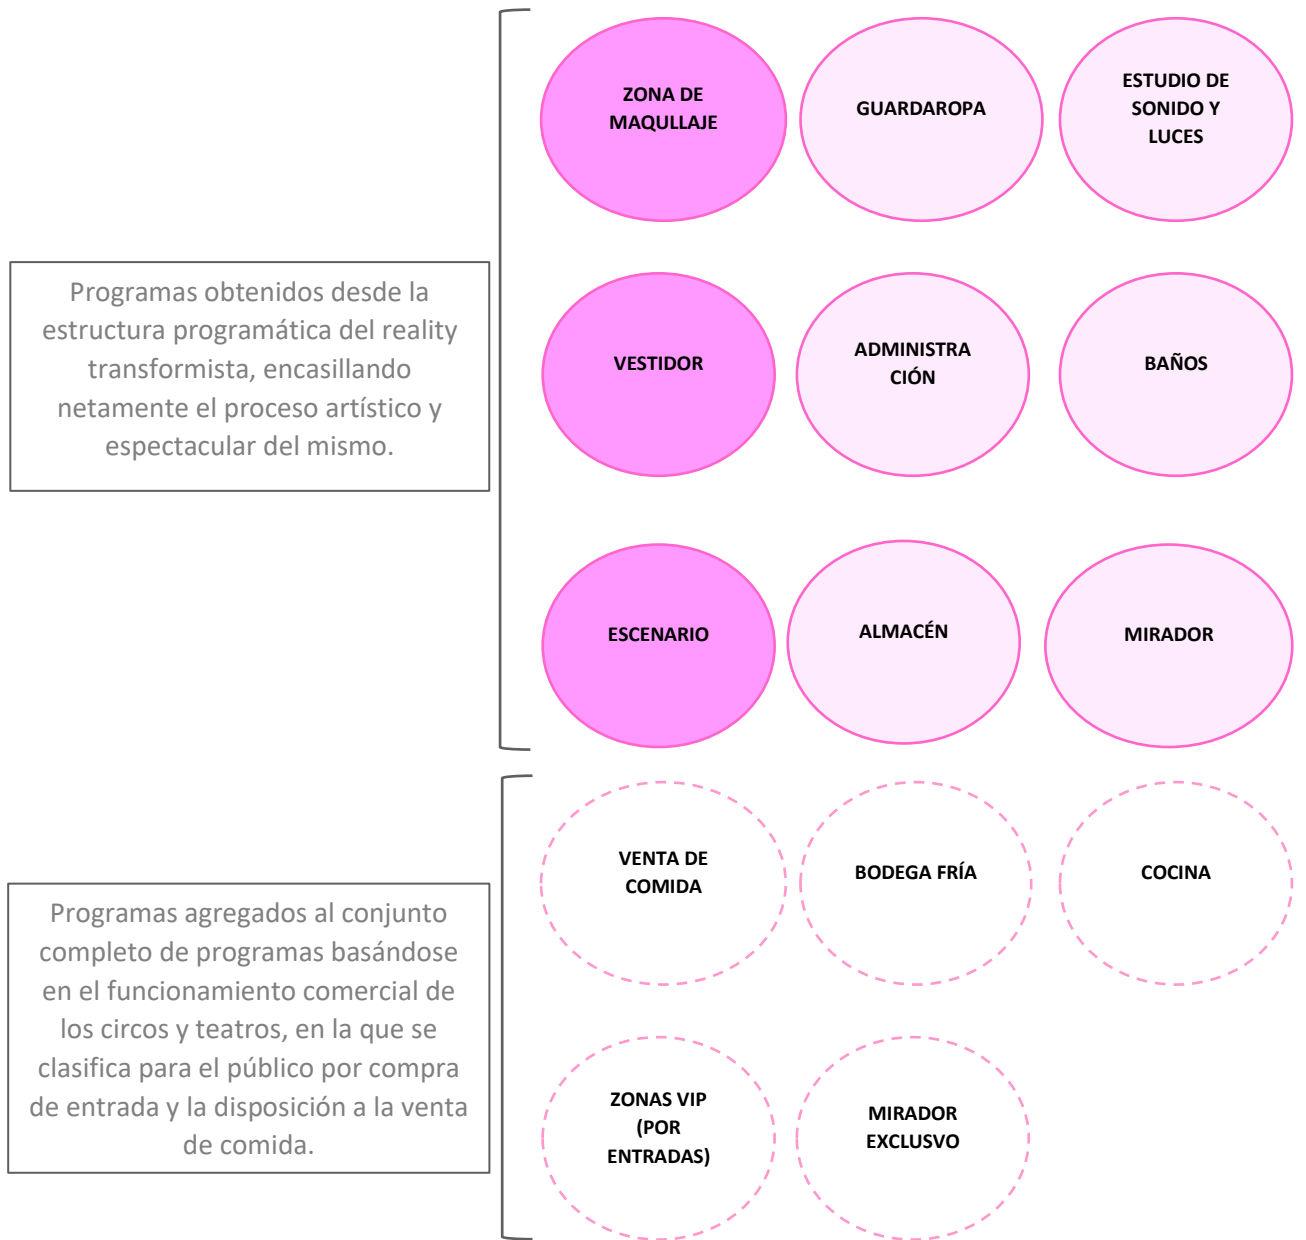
Programas obtenidos desde la estructura programática del reality transformista, encasillando netamente el proceso artístico y espectacular del mismo.

ZONA DE MAQULLAJE

GUARDAROPA

ESTUDIO DE SONIDO Y LUCES

VESTIDOR

ADMINISTRA CIÓN

BAÑOS

ESCENARIO

ALMACÉN

MIRADOR

Programas agregados al conjunto completo de programas basándose en el funcionamiento comercial de los circos y teatros, en la que se clasifica para el público por compra de entrada y la disposición a la venta de comida.

VENTA DE COMIDA

BODEGA FRÍA

COCINA

ZONAS VIP (POR ENTRADAS)

MIRADOR EXCLUSVO